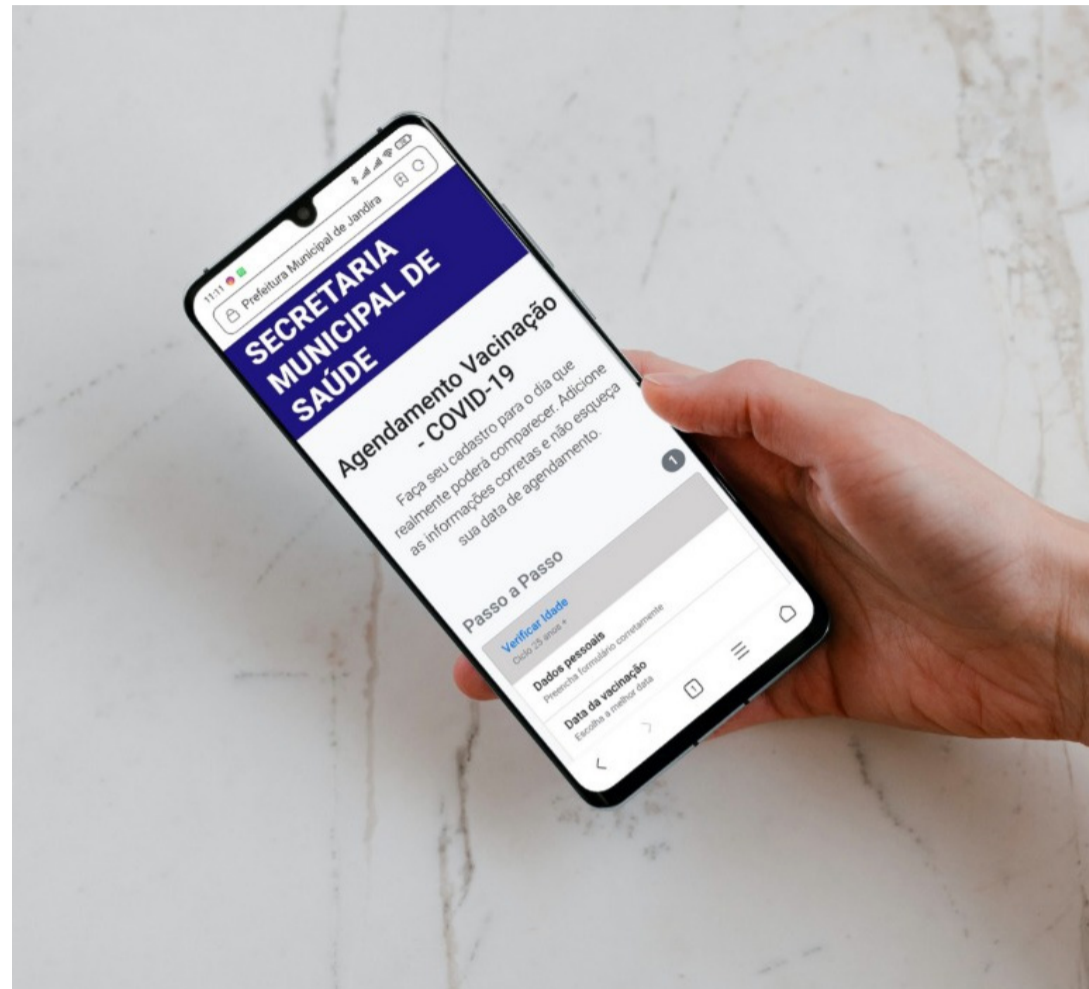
11:11

Prefeitura Municipal de Jandira

SECRETARIA MUNICIPAL DE SAÚDE

Agendamento Vacinação - COVID-19

Faça seu cadastro para o dia que realmente poderá comparecer. Adicione as informações corretas e não esqueça sua data de agendamento.

1

Passo a Passo

Verificar Idade
Ciclo 25 anos +

Dados pessoais
Preencha formulário corretamente

Data da vacinação
Escolha a melhor data

1